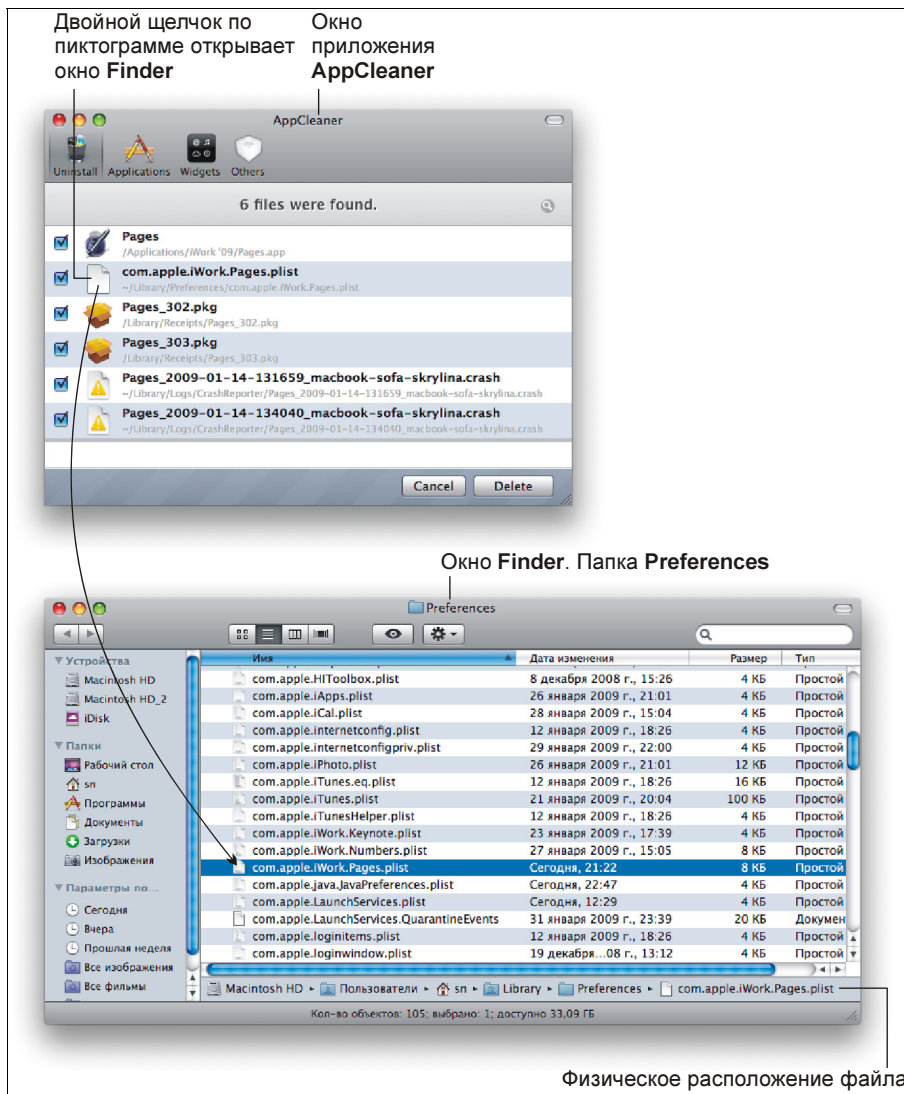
Двойной щелчок по пиктограмме открывает окно **Finder**

Окно приложения **AppCleaner**

AppCleaner

Uninstall Applications Widgets Others

6 files were found.

Pages
/Applications/iWork '09/Pages.app

com.apple.iWork.Pages.plist
~/Library/Preferences/com.apple.iWork.Pages.plist

Pages_302.pkg
/Library/Receipts/Pages_302.pkg

Pages_303.pkg
/Library/Receipts/Pages_303.pkg

Pages_2009-01-14-131659_macbook-sofa-skrylina.crash
~/Library/Logs/CrashReporter/Pages_2009-01-14-131659_macbook-sofa-skrylina.crash

Pages_2009-01-14-134040_macbook-sofa-skrylina.crash
~/Library/Logs/CrashReporter/Pages_2009-01-14-134040_macbook-sofa-skrylina.crash

Cancel Delete

Окно **Finder**. Папка **Preferences**

Preferences

▼ Устройства
Macintosh HD
Macintosh HD_2
iDisk
▼ Папки
Рабочий стол
sn
Программы
Документы
Загрузки
Изображения
▼ Параметры по...
Сегодня
Вчера
Прошлая неделя
Все изображения
Все фильмы

| Имя | Дата изменения | Размер | Тип |
|---|---|---|---|
| com.apple.HIToolbox.plist | 8 декабря 2008 г., 15:26 | 4 КБ | Простой |
| com.apple.iApps.plist | 26 января 2009 г., 21:01 | 4 КБ | Простой |
| com.apple.iCal.plist | 28 января 2009 г., 15:04 | 4 КБ | Простой |
| com.apple.internetconfig.plist | 12 января 2009 г., 18:26 | 4 КБ | Простой |
| com.apple.internetconfigpriv.plist | 29 января 2009 г., 22:00 | 4 КБ | Простой |
| com.apple.iPhoto.plist | 26 января 2009 г., 21:01 | 12 КБ | Простой |
| com.apple.iTunes.eq.plist | 12 января 2009 г., 18:26 | 16 КБ | Простой |
| com.apple.iTunes.plist | 21 января 2009 г., 20:04 | 100 КБ | Простой |
| com.apple.iTunesHelper.plist | 12 января 2009 г., 18:26 | 4 КБ | Простой |
| com.apple.iWork.Keynote.plist | 23 января 2009 г., 17:39 | 4 КБ | Простой |
| com.apple.iWork.Numbers.plist | 27 января 2009 г., 15:05 | 8 КБ | Простой |
| com.apple.iWork.Pages.plist | Сегодня, 21:22 | 8 КБ | Простой |
| com.apple.java.JavaPreferences.plist | Сегодня, 22:47 | 4 КБ | Простой |
| com.apple.LaunchServices.plist | Сегодня, 12:29 | 4 КБ | Простой |
| com.apple.LaunchServices.QuarantineEvents | 31 января 2009 г., 23:39 | 20 КБ | Докумен |
| com.apple.loginitems.plist | 12 января 2009 г., 18:26 | 4 КБ | Простой |
| com.apple.loginwindow.plist | 19 декабря ...08 г., 13:12 | 4 КБ | Простой |

Macintosh HD ▸ Пользователи ▸ sn ▸ Library ▸ Preferences ▸ com.apple.iWork.Pages.plist

Кол-во объектов: 105; выбрано: 1; доступно 33,09 ГБ

Физическое расположение файла